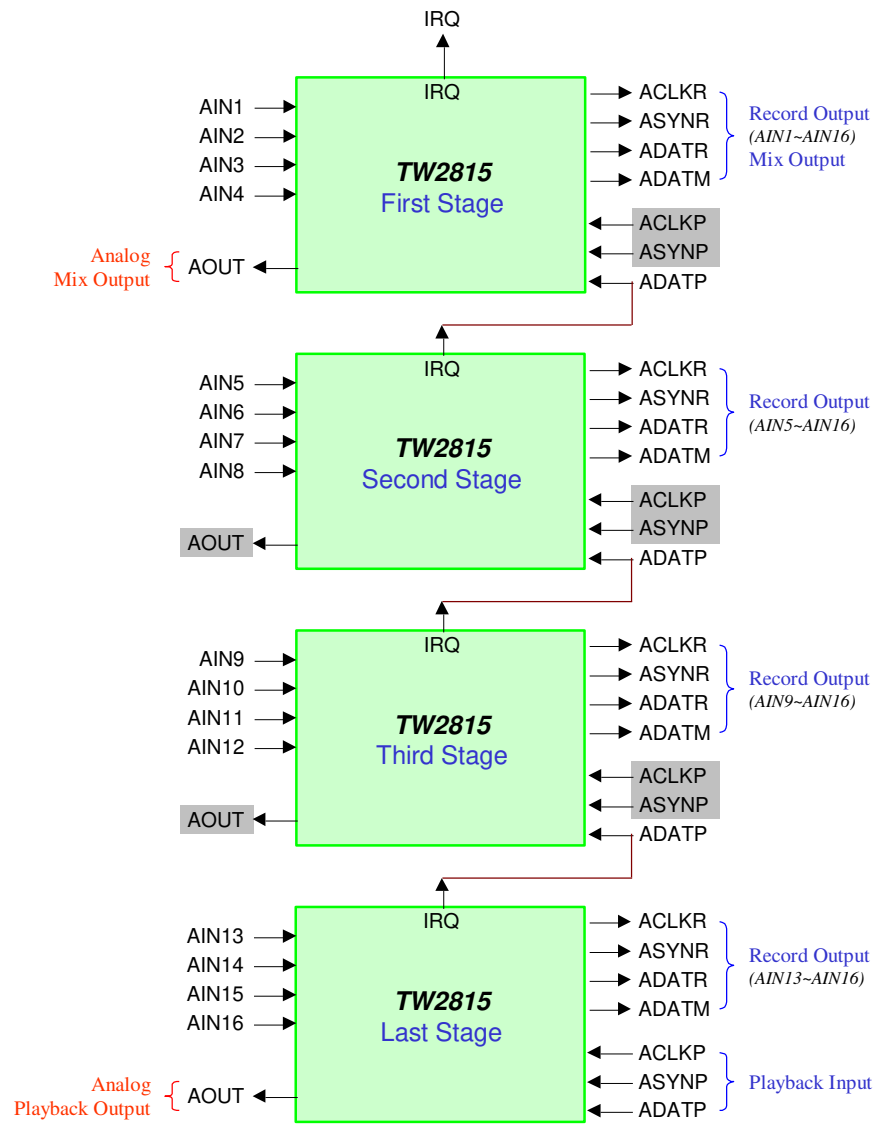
IRQ

IRQ

AIN1
AIN2
AIN3
AIN4

TW2815
First Stage

ACLKR
ASYNR
ADATR
ADATM

Record Output
(AIN1~AIN16)
Mix Output

ACLKP
ASYNP
ADATP

Analog
Mix Output

AOUT

IRQ

AIN5
AIN6
AIN7
AIN8

TW2815
Second Stage

ACLKR
ASYNR
ADATR
ADATM

Record Output
(AIN5~AIN16)

ACLKP
ASYNP
ADATP

AOUT

IRQ

AIN9
AIN10
AIN11
AIN12

TW2815
Third Stage

ACLKR
ASYNR
ADATR
ADATM

Record Output
(AIN9~AIN16)

ACLKP
ASYNP
ADATP

AOUT

IRQ

AIN13
AIN14
AIN15
AIN16

TW2815
Last Stage

ACLKR
ASYNR
ADATR
ADATM

Record Output
(AIN13~AIN16)

ACLKP
ASYNP
ADATP

Playback Input

Analog
Playback Output

AOUT